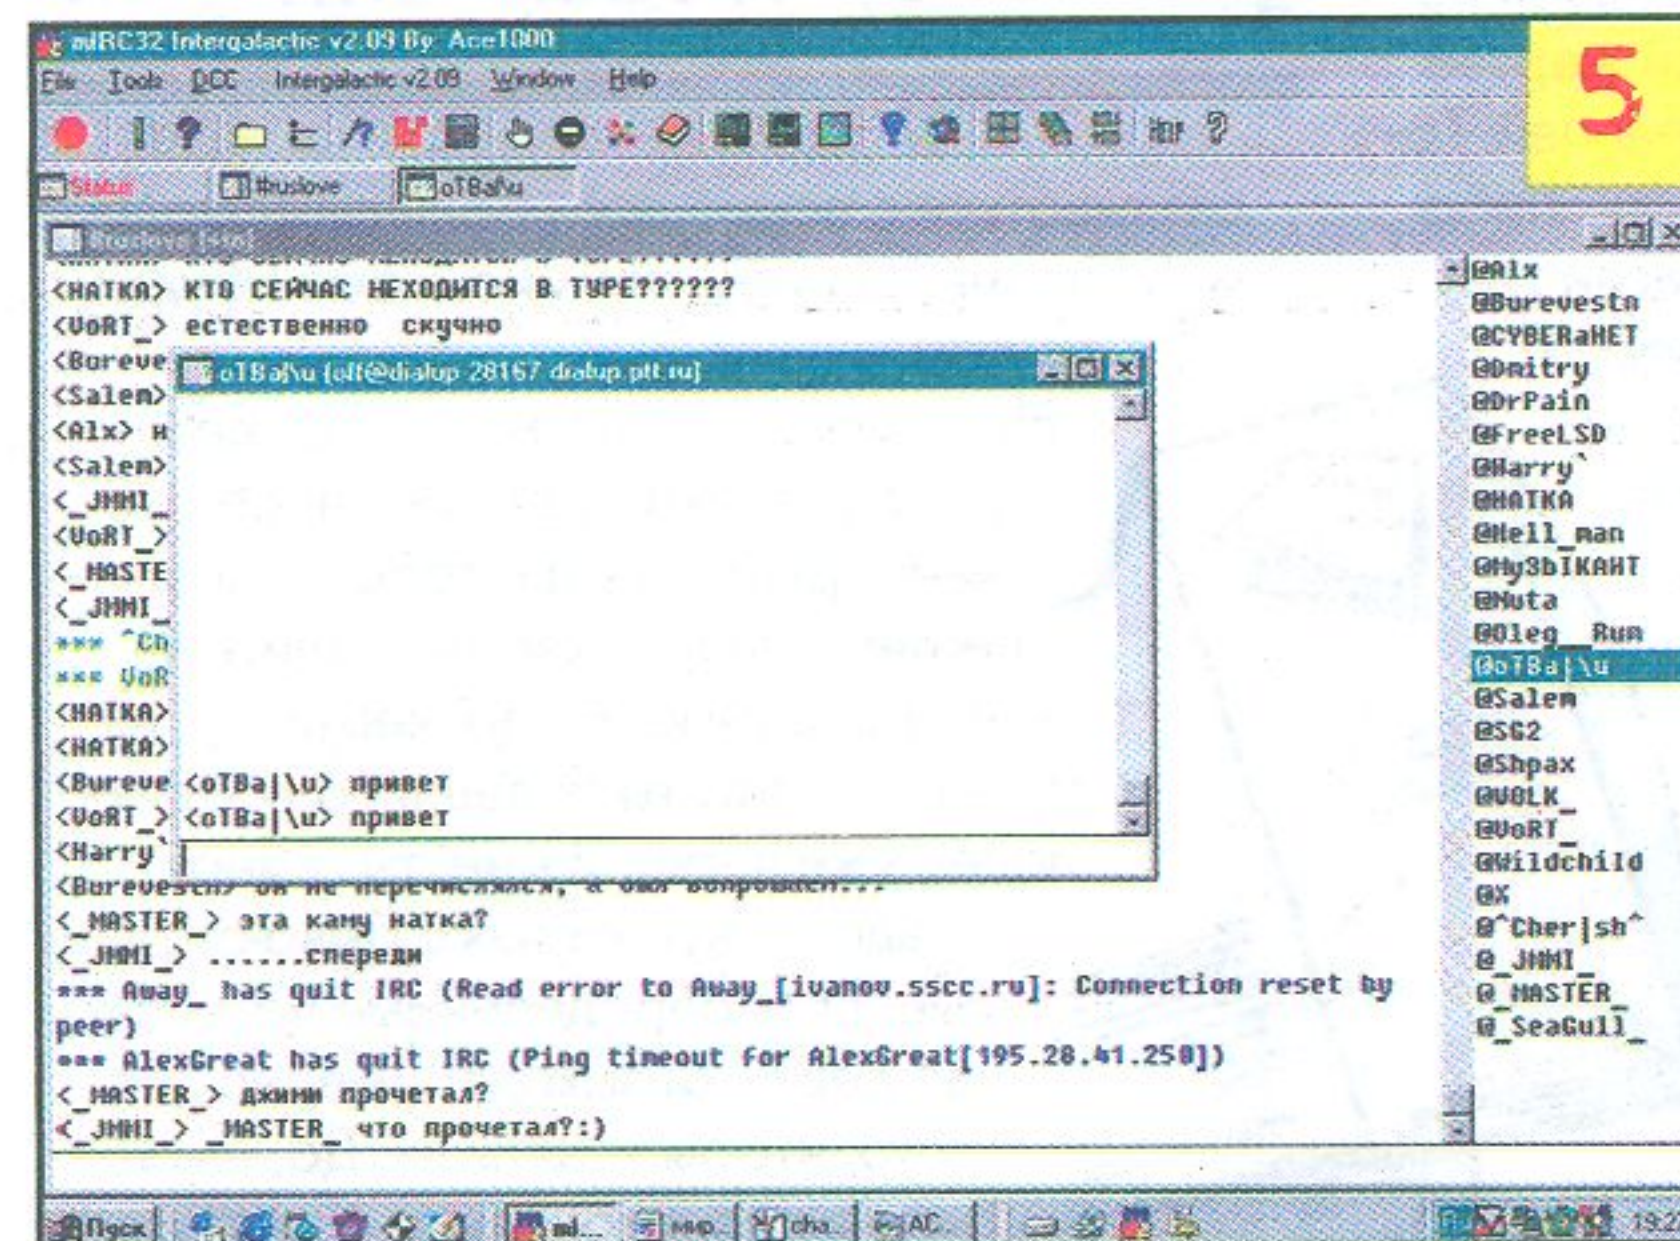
mIRC32 Intergalactic v2.09 By: Ace1000

5

File Tools DCC Intergalactic v2.09 Window Help

Status #ruslove oTBa|\u

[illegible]

<HATKA> KTO CEЙЧАС HEXOДИТСЯ В ТУРЕ??????
<VoRT_> естественно скучно
<Boreve
<Salem>
<Alx> н
<Salem>
<_JMMI_
<VoRT_>
<_MASTE
<_JMMI_
*** ^Ch
*** VoR
<HATKA>
<HATKA>
<Bureve
<VoRT_>
<Harry`
<Burevestn> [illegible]
<_MASTER_> эта каму натка?
<_JMMI_> ......спереди
*** Away_ has quit IRC (Read error to Away_[ivanov.sscc.ru]: Connection reset by peer)
*** AlexGreat has quit IRC (Ping timeout for AlexGreat[195.28.41.250])
<_MASTER_> джими прочетал?
<_JMMI_> _MASTER_ что прочетал?:)

oTBa|\u [alf@dialup 28167 dialup.ptt.ru]

<oTBa|\u> привет
<oTBa|\u> привет

@Alx
@Burevestn
@CYBERaHET
@Dmitry
@DrPain
@FreeLSD
@Harry`
@HATKA
@Hell_man
@My3bIKAHT
@Muta
@Oleg_Rus
@oTBa|\u
@Salem
@SG2
@Shpax
@VOLK_
@VoRT_
@Wildchild
@X
@^Cher|sh^
@_JMMI_
@_MASTER_
@_SeaGull_

Пуск md... Мо... cha... AC... 19:2